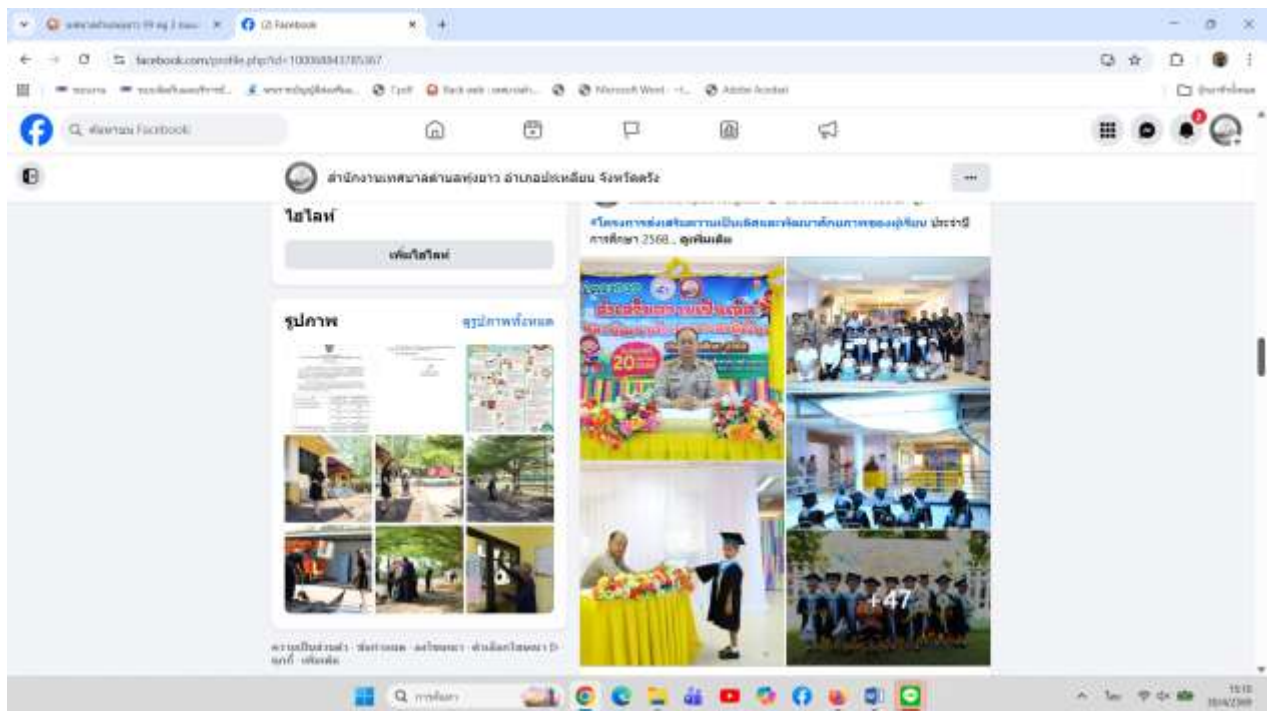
(2) Facebook

facebook.com/profile.php?id=100068843785367

ค้นหาบน Facebook

สำนักงานเทศบาลตำบลทุ่งยาว อำเภอปะเหลียน จังหวัดตรัง

ไฮไลท์

เพิ่มไฮไลท์

รูปภาพ

ดูรูปภาพทั้งหมด

#โครงการส่งเสริมความเป็นเลิศและพัฒนาศักยภาพของผู้เรียน ประจำปีการศึกษา 2568... ดูเพิ่มเติม

20

+47

ความเป็นส่วนตัว · ข้อกำหนด · โฆษณา · ตัวเลือกโฆษณา · คุกกี้ · เพิ่มเติม

ค้นหา

15:10